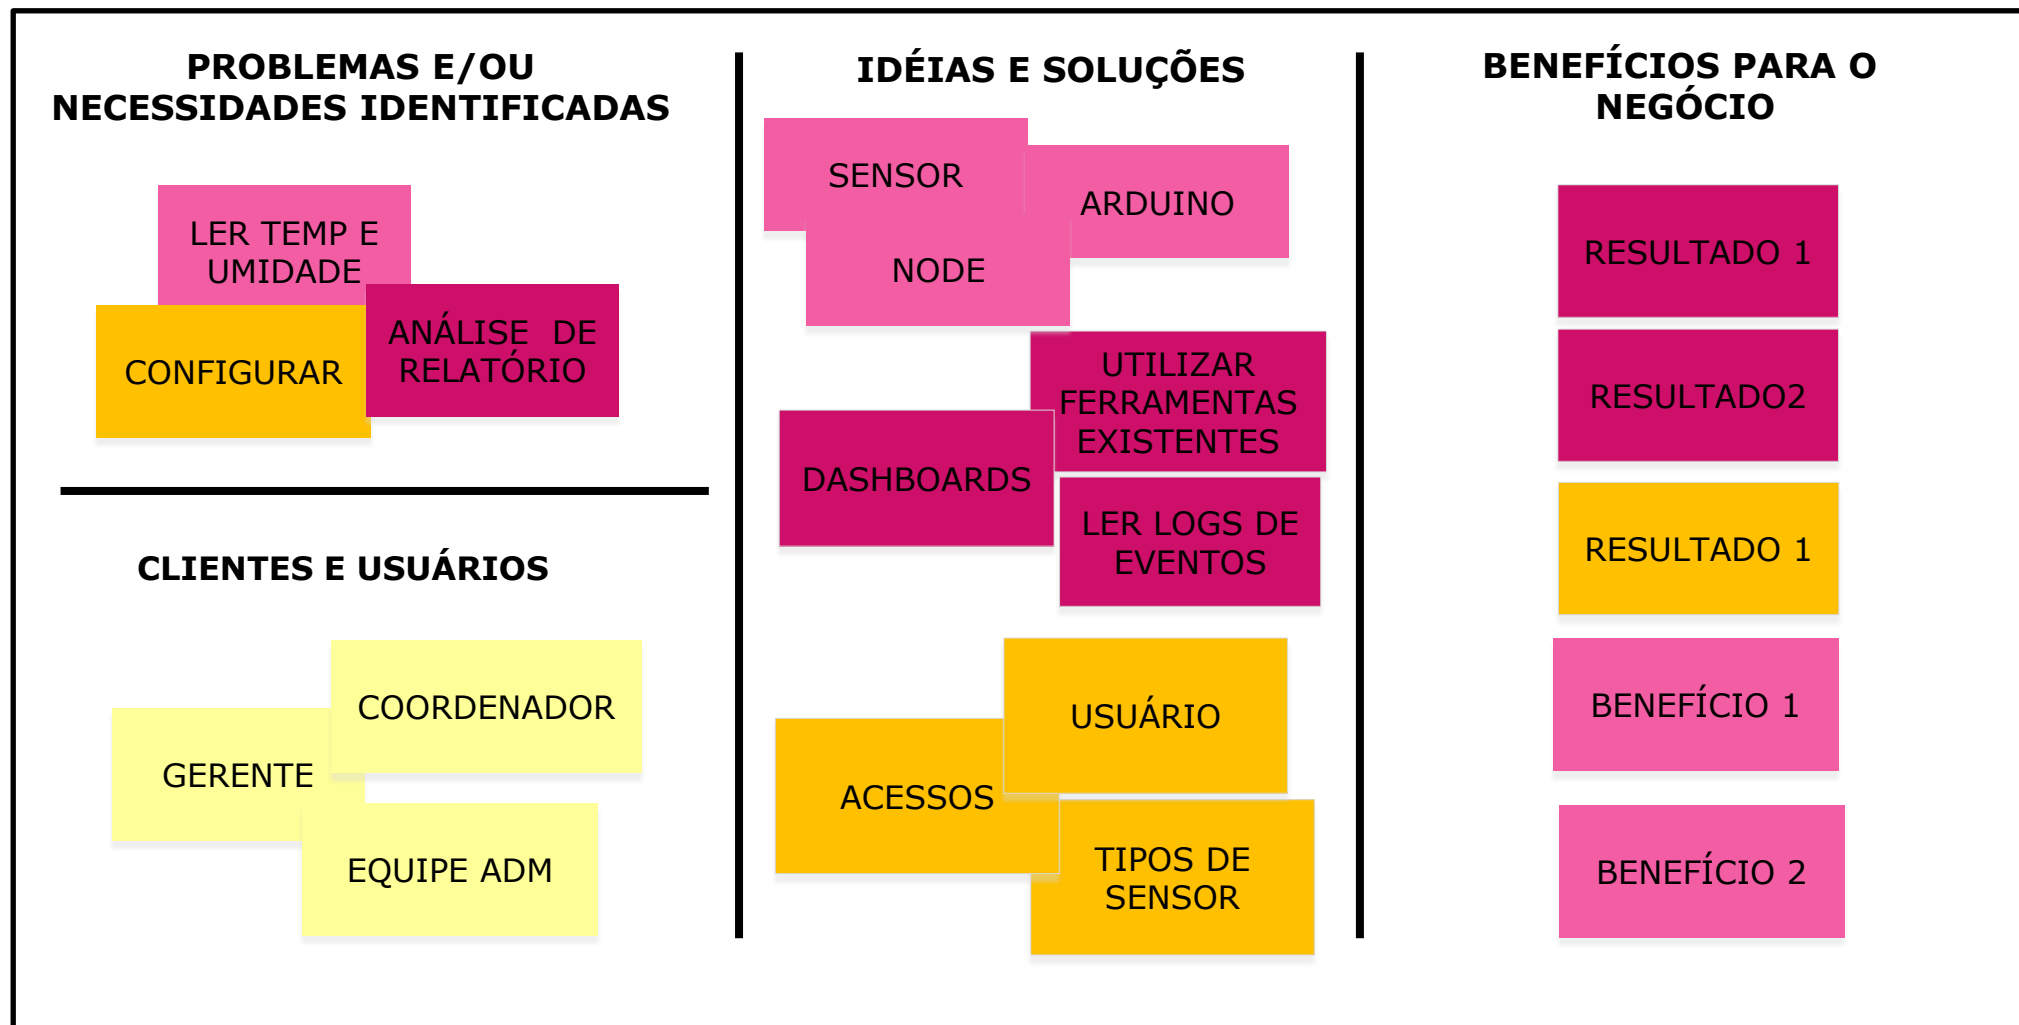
PROBLEMAS E/OU NECESSIDADES IDENTIFICADAS

LER TEMP E UMIDADE

CONFIGURAR

ANÁLISE DE RELATÓRIO

CLIENTES E USUÁRIOS

COORDENADOR

GERENTE

EQUIPE ADM

IDÉIAS E SOLUÇÕES

SENSOR

ARDUINO

NODE

UTILIZAR FERRAMENTAS EXISTENTES

DASHBOARDS

LER LOGS DE EVENTOS

USUÁRIO

ACESSOS

TIPOS DE SENSOR

BENEFÍCIOS PARA O NEGÓCIO

RESULTADO 1

RESULTADO2

RESULTADO 1

BENEFÍCIO 1

BENEFÍCIO 2